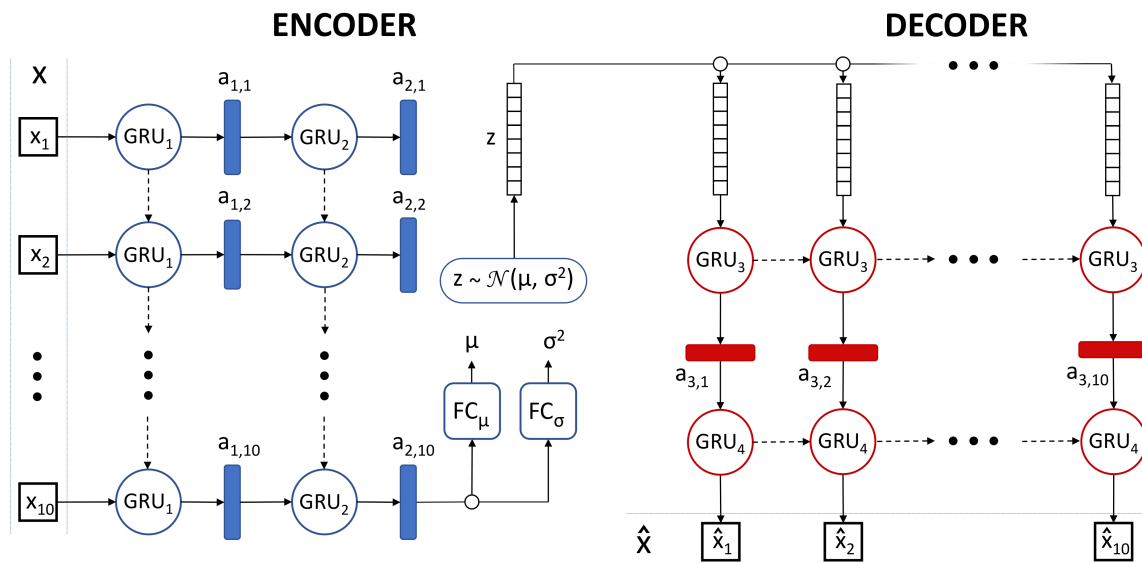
ENCODER

DECODER

X

$x_1$

$GRU_1$

$a_{1,1}$

$GRU_2$

$a_{2,1}$

$x_2$

$GRU_1$

$a_{1,2}$

$GRU_2$

$a_{2,2}$

$x_{10}$

$GRU_1$

$a_{1,10}$

$GRU_2$

$a_{2,10}$

z

$z \sim \mathcal{N}(\mu, \sigma^2)$

$\mu$

$\sigma^2$

$FC_\mu$

$FC_\sigma$

$GRU_3$

$GRU_3$

$GRU_3$

$a_{3,1}$

$a_{3,2}$

$a_{3,10}$

$GRU_4$

$GRU_4$

$GRU_4$

$\hat{X}$

$\hat{x}_1$

$\hat{x}_2$

$\hat{x}_{10}$